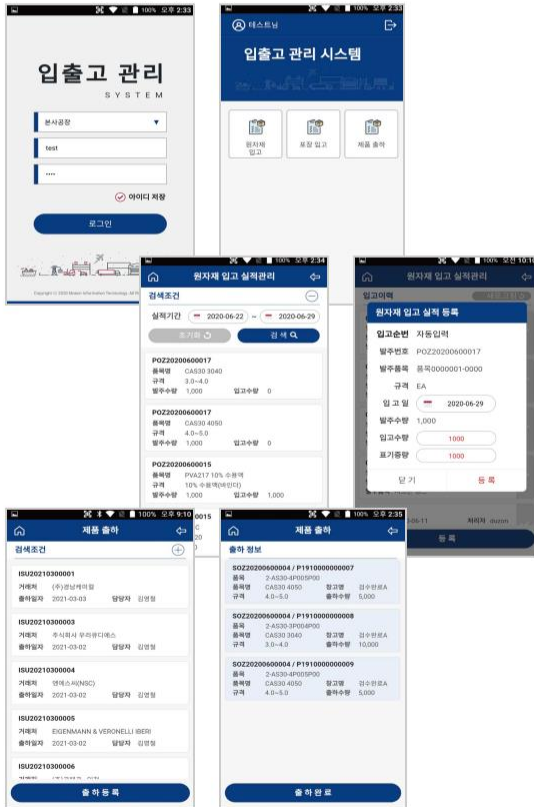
100% 오후 2:33

입출고 관리
SYSTEM

본사공장
test
····
아이디 저장
로그인

Copyright © 2020 Mirae Information Technology. All Rights Reserved.

100% 오후 2:33

테스트님

입출고 관리 시스템

원자재 입고
포장 입고
제품 출하

100% 오후 2:34

원자재 입고 실적관리

검색조건
실적기간 2020-06-22 ~ 2020-06-29
초기화
검 색

POZ20200600017
품목명 CAS30 3040
규격 3.0~4.0
발주수량 1,000 입고수량 0

POZ20200600017
품목명 CAS30 4050
규격 4.0~5.0
발주수량 1,000 입고수량 0

POZ20200600015
품목명 PVA217 10% 수용액
규격 10% 수용액(바인더)
발주수량 1,000 입고수량 1,000

100% 오전 10:1

원자재 입고 실적관리

입고이력

원자재 입고 실적 등록
입고순번 자동입력
발주번호 POZ20200600017
발주품목 품목0000001-0000
규격 EA
입고일 2020-06-29
발주수량 1,000
입고수량 1000
표기중량 1000
닫기 등록

처리자 dvzm
등록

100% 오후 9:10

제품 출하

검색조건

ISU20210300001
거래처 (주)경남케미칼
출하일자 2021-03-03 담당자 김영철

ISU20210300003
거래처 주식회사 우리하이텍스
출하일자 2021-03-02 담당자 김영철

ISU20210300004
거래처 엔에스씨(NSC)
출하일자 2021-03-02 담당자 김영철

ISU20210300005
거래처 EIGENMANN & VERONELLI IBERI
출하일자 2021-03-02 담당자 김영철

ISU20210300006

출하등록

100% 오후 2:35

제품 출하

출하 정보

SOZ20200600004 / P1910000000007
품목 2-AS30-4P005P00
품목명 CAS30 4050 창고명 검수완료A
규격 4.0~5.0 출하수량 5,000

SOZ20200600004 / P1910000000008
품목 2-AS30-3P004P00
품목명 CAS30 3040 창고명 검수완료A
규격 3.0~4.0 출하수량 10,000

SOZ20200600004 / P1910000000009
품목 2-AS30-4P005P00
품목명 CAS30 4050 창고명 검수완료A
규격 4.0~5.0 출하수량 5,000

출하완료